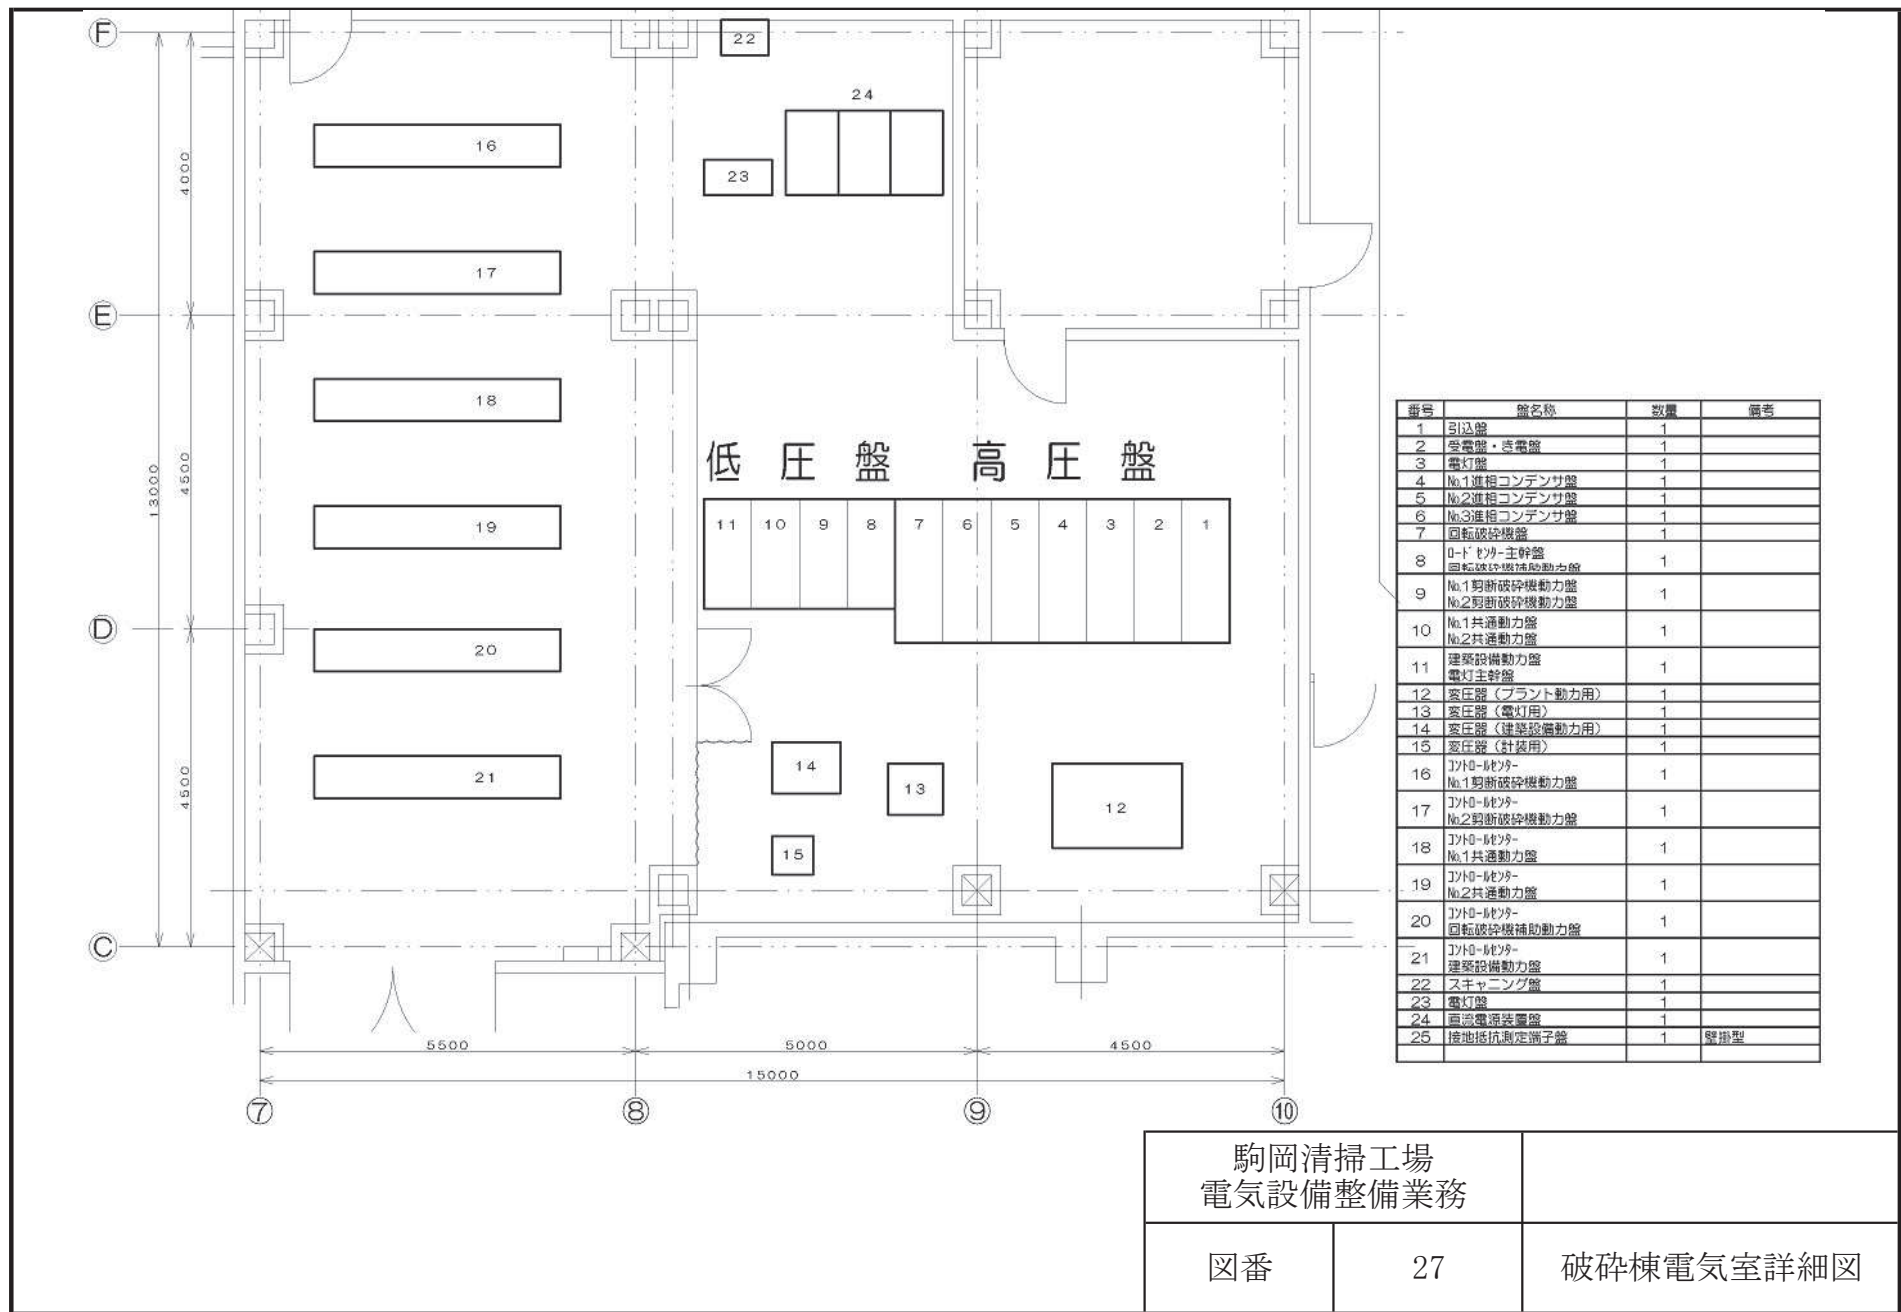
Ⓕ
Ⓔ
Ⓓ
Ⓒ
4000
4500
4500
13000

22
24
16
23
17
18
19
20
21

低 圧 盤　高 圧 盤

| 11 | 10 | 9 | 8 | 7 | 6 | 5 | 4 | 3 | 2 | 1 |
|---|---|---|---|---|---|---|---|---|---|---|

14
13
12
15

5500
5000
4500
15000
⑦
⑧
⑨
⑩

| 番号 | 盤名称 | 数量 | 備考 |
|---|---|---|---|
| 1 | 引込盤 | 1 | |
| 2 | 受電盤・き電盤 | 1 | |
| 3 | 電灯盤 | 1 | |
| 4 | No.1進相コンデンサ盤 | 1 | |
| 5 | No.2進相コンデンサ盤 | 1 | |
| 6 | No.3進相コンデンサ盤 | 1 | |
| 7 | 回転破砕機盤 | 1 | |
| 8 | ロードセンター主幹盤 回転破砕機補助動力盤 | 1 | |
| 9 | No.1剪断破砕機動力盤 No.2剪断破砕機動力盤 | 1 | |
| 10 | No.1共通動力盤 No.2共通動力盤 | 1 | |
| 11 | 建築設備動力盤 電灯主幹盤 | 1 | |
| 12 | 変圧器（プラント動力用） | 1 | |
| 13 | 変圧器（電灯用） | 1 | |
| 14 | 変圧器（建築設備動力用） | 1 | |
| 15 | 変圧器（計装用） | 1 | |
| 16 | コントロールセンター No.1剪断破砕機動力盤 | 1 | |
| 17 | コントロールセンター No.2剪断破砕機動力盤 | 1 | |
| 18 | コントロールセンター No.1共通動力盤 | 1 | |
| 19 | コントロールセンター No.2共通動力盤 | 1 | |
| 20 | コントロールセンター 回転破砕機補助動力盤 | 1 | |
| 21 | コントロールセンター 建築設備動力盤 | 1 | |
| 22 | スキャニング盤 | 1 | |
| 23 | 電灯盤 | 1 | |
| 24 | 直流電源装置盤 | 1 | |
| 25 | 接地抵抗測定端子盤 | 1 | 壁掛型 |

駒岡清掃工場
電気設備整備業務

図番　27　破砕棟電気室詳細図